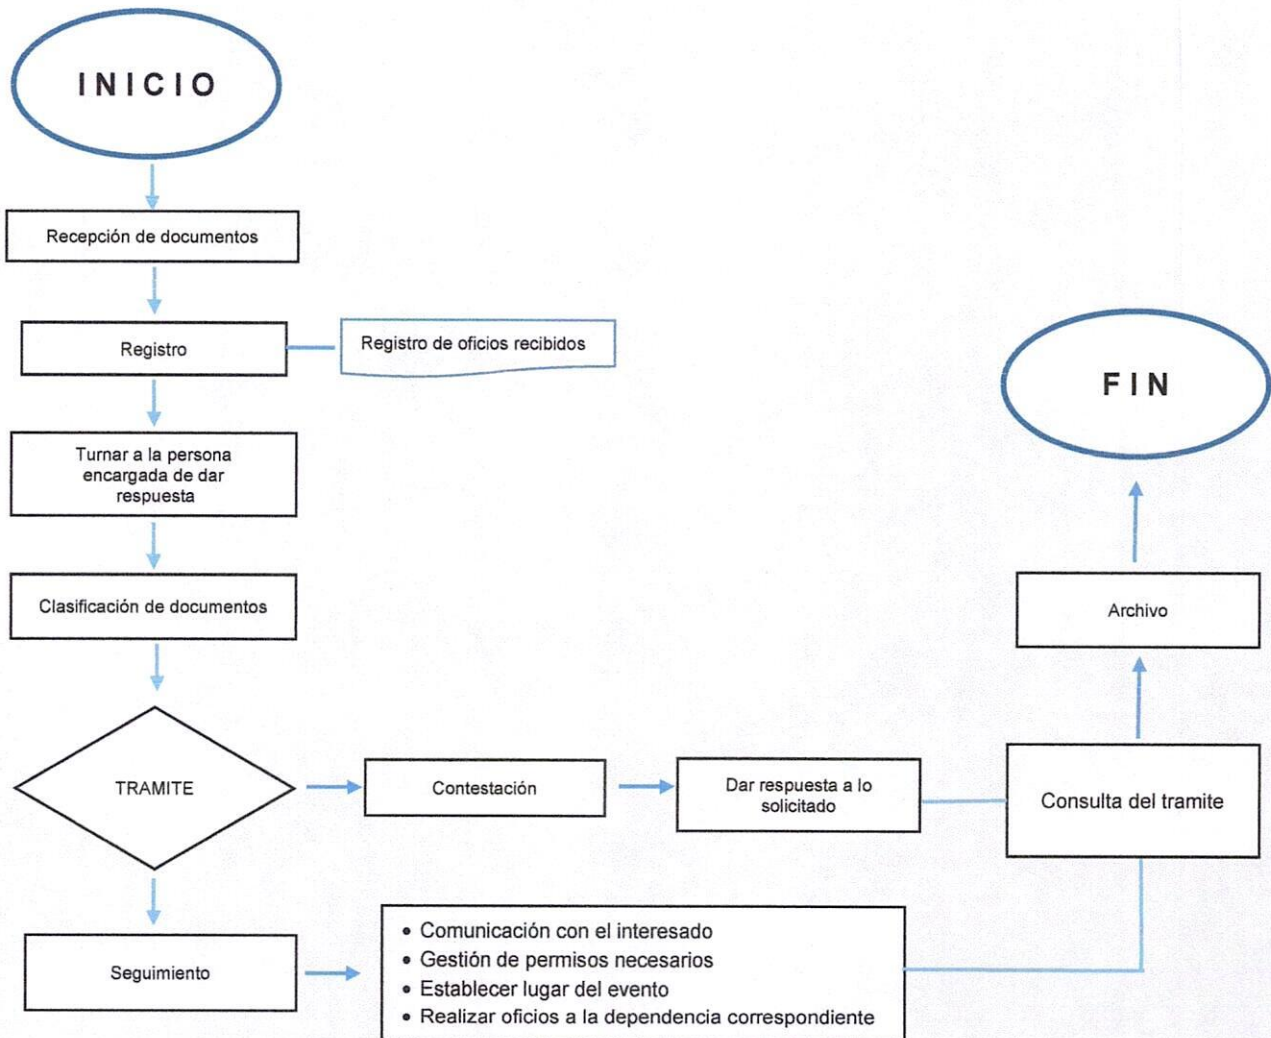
INICIO

Recepción de documentos

Registro

Registro de oficios recibidos

Turnar a la persona encargada de dar respuesta

Clasificación de documentos

TRAMITE

Contestación

Dar respuesta a lo solicitado

Consulta del tramite

Archivo

FIN

Seguimiento

• Comunicación con el interesado
• Gestión de permisos necesarios
• Establecer lugar del evento
• Realizar oficios a la dependencia correspondiente